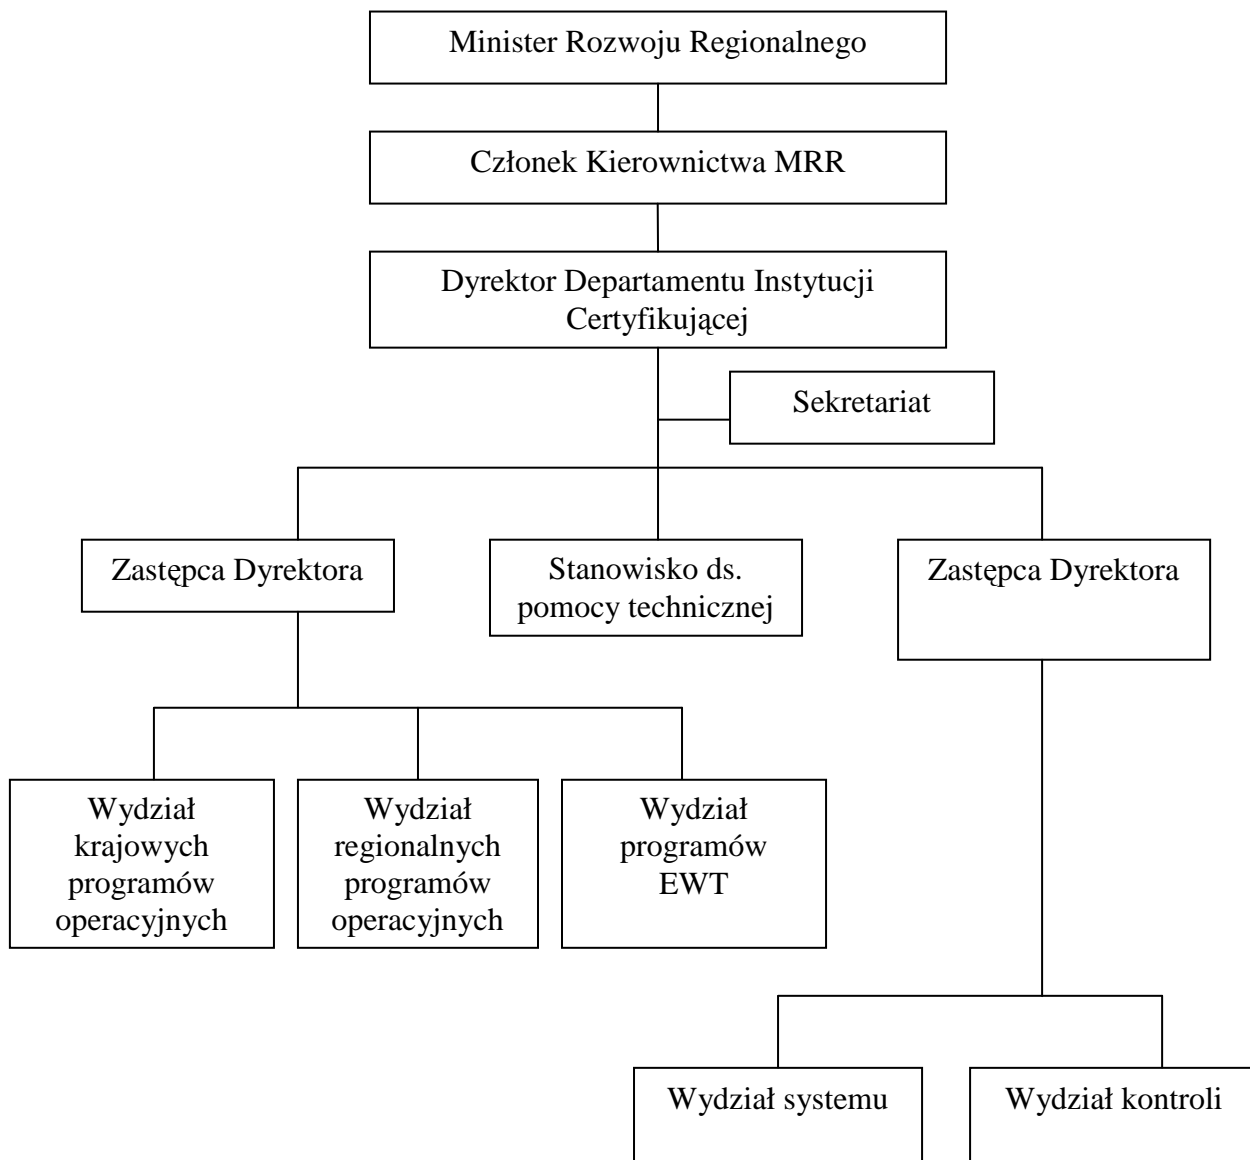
Minister Rozwoju Regionalnego

Członek Kierownictwa MRR

Dyrektor Departamentu Instytucji Certyfikującej

Sekretariat

Zastępca Dyrektora

Stanowisko ds. pomocy technicznej

Zastępca Dyrektora

Wydział krajowych programów operacyjnych

Wydział regionalnych programów operacyjnych

Wydział programów EWT

Wydział systemu

Wydział kontroli